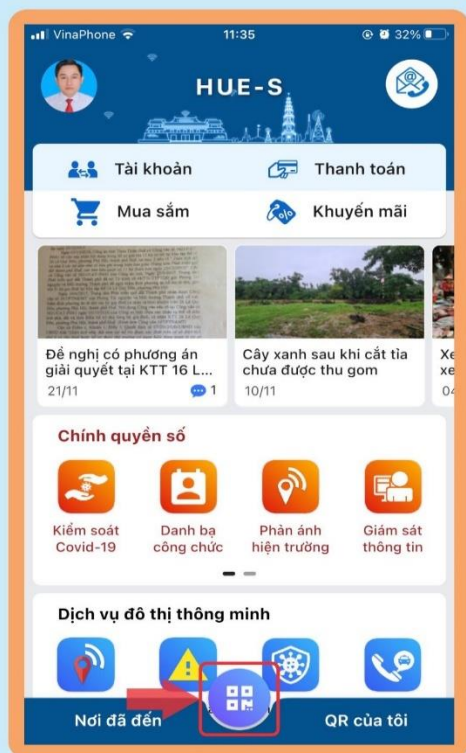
VinaPhone 11:35 32%

HUE-S

Tài khoản
Thanh toán
Mua sắm
Khuyến mãi

Đề nghị có phương án giải quyết tại KTT 16 L...
21/11
1

Cây xanh sau khi cắt tỉa chưa được thu gom
10/11

Xe
xe
04

Chính quyền số

Kiểm soát Covid-19
Danh bạ công chức
Phản ánh hiện trường
Giám sát thông tin

Dịch vụ đô thị thông minh

Nơi đã đến
QR của tôi